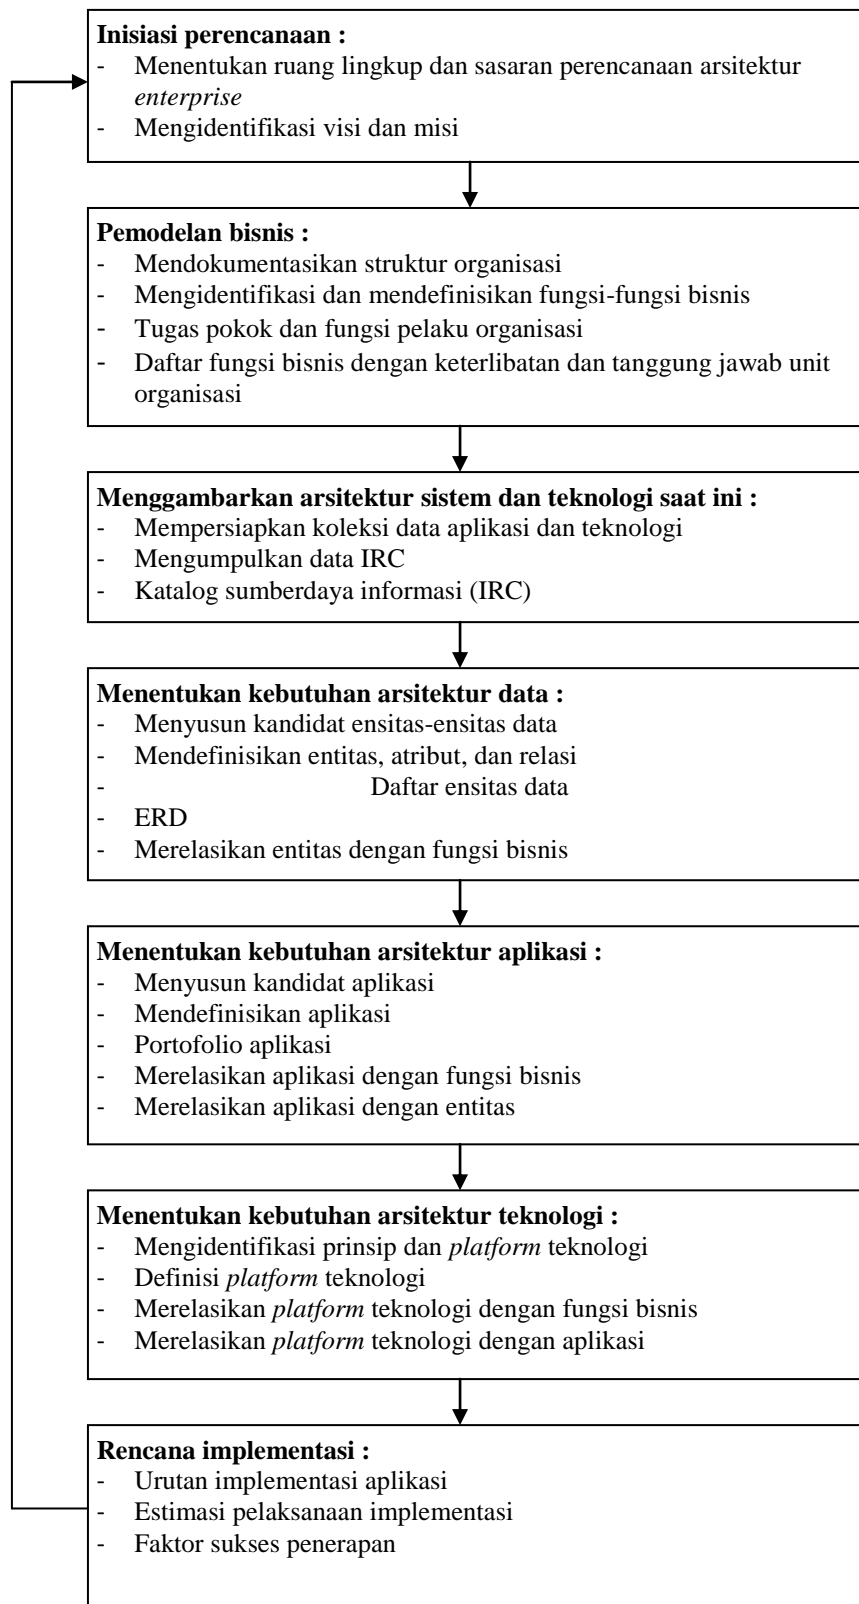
**Inisiasi perencanaan :**
- Menentukan ruang lingkup dan sasaran perencanaan arsitektur *enterprise*
- Mengidentifikasi visi dan misi

**Pemodelan bisnis :**
- Mendokumentasikan struktur organisasi
- Mengidentifikasi dan mendefinisikan fungsi-fungsi bisnis
- Tugas pokok dan fungsi pelaku organisasi
- Daftar fungsi bisnis dengan keterlibatan dan tanggung jawab unit organisasi

**Menggambarkan arsitektur sistem dan teknologi saat ini :**
- Mempersiapkan koleksi data aplikasi dan teknologi
- Mengumpulkan data IRC
- Katalog sumberdaya informasi (IRC)

**Menentukan kebutuhan arsitektur data :**
- Menyusun kandidat ensitas-ensitas data
- Mendefinisikan entitas, atribut, dan relasi
- Daftar ensitas data
- ERD
- Merelasikan entitas dengan fungsi bisnis

**Menentukan kebutuhan arsitektur aplikasi :**
- Menyusun kandidat aplikasi
- Mendefinisikan aplikasi
- Portofolio aplikasi
- Merelasikan aplikasi dengan fungsi bisnis
- Merelasikan aplikasi dengan entitas

**Menentukan kebutuhan arsitektur teknologi :**
- Mengidentifikasi prinsip dan *platform* teknologi
- Definisi *platform* teknologi
- Merelasikan *platform* teknologi dengan fungsi bisnis
- Merelasikan *platform* teknologi dengan aplikasi

**Rencana implementasi :**
- Urutan implementasi aplikasi
- Estimasi pelaksanaan implementasi
- Faktor sukses penerapan